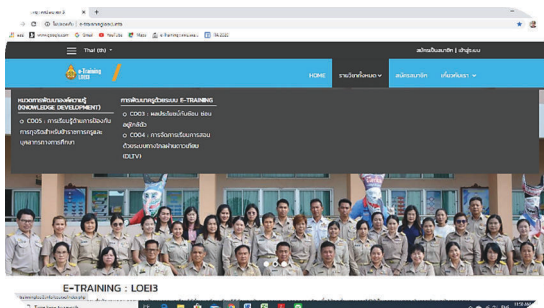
Thai (th)

สมัครเป็นสมาชิก | เข้าสู่ระบบ

e-Training LOEI3

HOME
รายวิชาทั้งหมด
สมัครสมาชิก
เกี่ยวกับเรา

หมวดการพัฒนาองค์ความรู้ (KNOWLEDGE DEVELOPMENT)

CD05 : การเรียนรู้ด้านการป้องกันการทุจริตสำหรับข้าราชการครูและบุคลากรทางการศึกษา

การพัฒนาครูด้วยระบบ E-TRAINING

CD03 : แผนประชุมนักเรียน ช่อง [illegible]

CD04 : การจัดการเรียนการสอนด้วยระบบทางไกลผ่านดาวเทียม (DLTV)

E-TRAINING : LOEI3